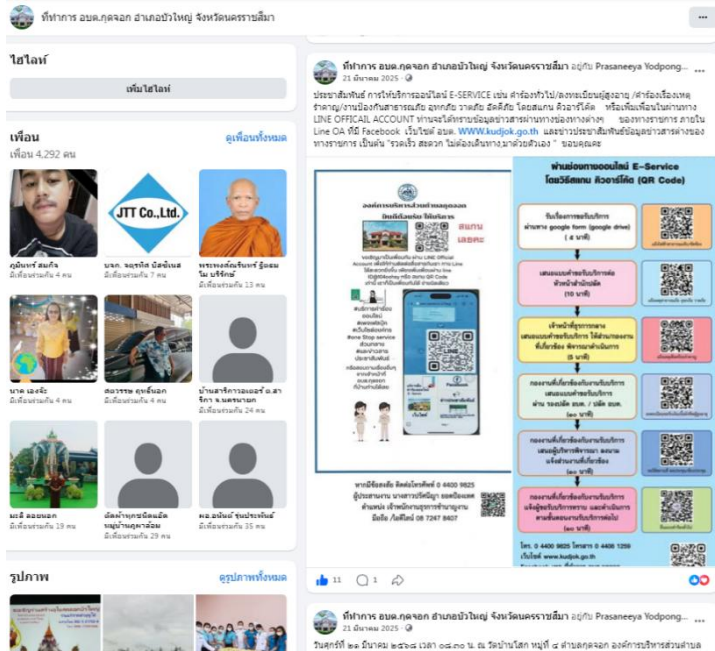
ที่ทำการ อบต.กุดจอก อำเภอบัวใหญ่ จังหวัดนครราชสีมา

ไฮไลท์

เพิ่มไฮไลท์

เพื่อน

ดูเพื่อนทั้งหมด

เพื่อน 4,292 คน

ภูมินทร์ สมกัน
มีเพื่อนร่วมกัน 4 คน

บจก. จตุรทิส บิสซิเนส
มีเพื่อนร่วมกัน 7 คน

พระพงศ์ณรินทร์ ฐิตธมฺโม บริรักษ์
มีเพื่อนร่วมกัน 13 คน

นาค เอ็งจ๊ะ
มีเพื่อนร่วมกัน 4 คน

สถาพร ฤทธิ์จอก
มีเพื่อนร่วมกัน 4 คน

บ้านสารีการออแดอร์ อ.สาริกา จ.นครนายก
มีเพื่อนร่วมกัน 24 คน

มะลิ ลอยนอก
มีเพื่อนร่วมกัน 19 คน

อัตน้ำ หุตชนิตผลิต หญ้าหอมหูกวางลอม
มีเพื่อนร่วมกัน 29 คน

ผ.อ.อนิษฐ์ รุ่นประจักษ์
มีเพื่อนร่วมกัน 35 คน

รูปภาพ

ดูรูปภาพทั้งหมด

ที่ทำการ อบต.กุดจอก อำเภอบัวใหญ่ จังหวัดนครราชสีมา อยู่กับ Prasaneeya Yodpong...
21 มีนาคม 2025

ประชาสัมพันธ์ การให้บริการออนไลน์ E-SERVICE เช่น คำร้องทั่วไป /ลงทะเบียนผู้สูงอายุ /คำร้องเรื่องเหตุรำคาญ/งานป้องกันสาธารณภัย อุทกภัย วาตภัย อัคคีภัย โดยสแกน คิวอาร์โค้ด หรือเพิ่มเพื่อนในผ่านทาง LINE OFFICAIL ACCOUNT ท่านจะได้ทราบข้อมูลข่าวสารผ่านทางช่องทางต่างๆ ของทางราชการ ภายใน Line OA ที่มี Facebook เว็บไซต์ อบต. WWW.kudjok.go.th และข่าวประชาสัมพันธ์ข้อมูลข่าวสารต่างของทางราชการ เป็นต้น "รวดเร็ว สะดวก ไม่ต้องเดินทาง,มาด้วยตัวเอง " ขอบคุณคะ

องค์การบริหารส่วนตำบลกุดจอก
ยินดีต้อนรับ ให้บริการ

สแกน เลยคะ

LINE

ผ่านช่องทางออนไลน์ E–Service
โดยวิธีสแกน คิวอาร์โค้ด (QR Code)

รับเรื่องการขอรับบริการ ผ่านทาง google form (google drive) ( 4 นาที)

เสนอแบบคำขอรับบริการต่อหัวหน้าสำนักปลัด (10 นาที)

เจ้าหน้าที่ธุรการกลาง เสนอแบบคำขอรับบริการ ให้ส่วนราชการที่เกี่ยวข้อง พิจารณาดำเนินการ (5 นาที)

กองงานที่เกี่ยวข้องกับงานบริการ เสนอแบบคำขอรับบริการ ผ่าน รองปลัด อบต. / ปลัด อบต. (๑๐ นาที)

กองงานที่เกี่ยวข้องกับงานบริการ เสนอผู้บริหารพิจารณา อนุญาต แจ้งส่วนงานที่เกี่ยวข้อง (๑๐ นาที)

กองงานที่เกี่ยวข้องกับงานบริการ แจ้งผู้ขอรับบริการ และดำเนินการตามขั้นตอนงานบริการต่อไป

หากมีข้อสงสัย ติดต่อโทรศัพท์ 0 4400 9825

โทร. 0 4400 9825 โทรสาร 0 4400 1259
เว็บไซต์ www.kudjok.go.th

11

ที่ทำการ อบต.กุดจอก อำเภอบัวใหญ่ จังหวัดนครราชสีมา อยู่กับ Prasaneeya Yodpong...
21 มีนาคม 2025

วันศุกร์ที่ ๒๑ มีนาคม ๒๕๖๘ เวลา ๐๘.๓๐ น. ณ วัดบ้านโสก หมู่ที่ ๔ ตำบลกุดจอก องค์การบริหารส่วนตำบล